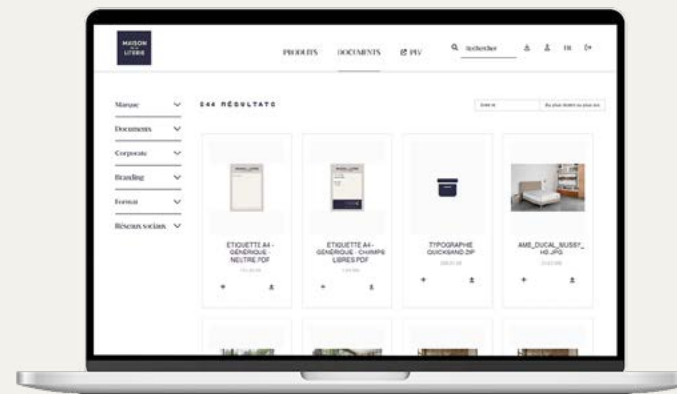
MAISON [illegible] LITERIE

PRODUITS DOCUMENTS PLV Rechercher FR

Marque
Documents
Corporate
Branding
Format
Réseaux sociaux

544 RÉSULTATS

Trier le Du plus récent au plus ancien

ETIQUETTE A4 - GENERIQUE - NEUTRE.PDF
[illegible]

ETIQUETTE A4 - GENERIQUE - CHAMPS LIBRES.PDF
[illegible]

TYPOGRAPHIE QUICKSAND.ZIP
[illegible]

AMB_DUCAL_NUSSY_HD.JPG
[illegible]